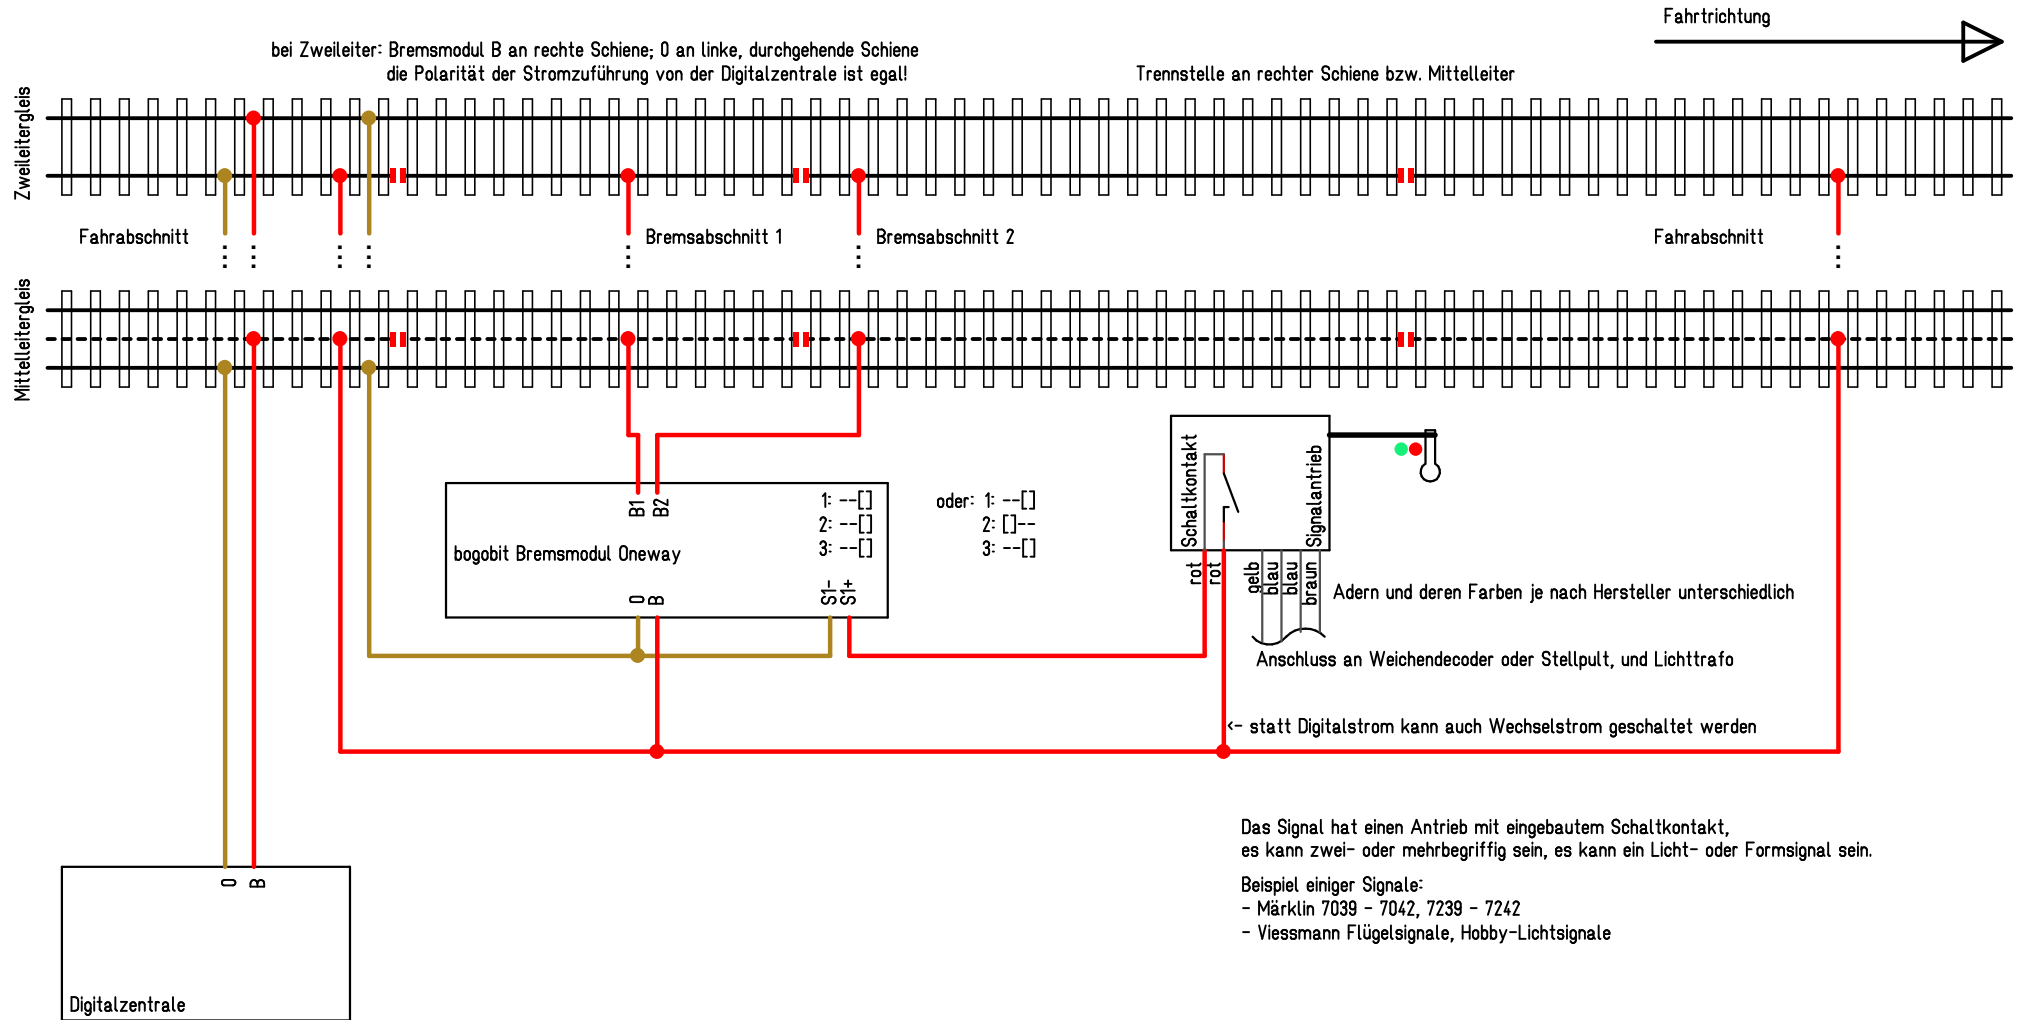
Fahrtrichtung

bei Zweileiter: Bremsmodul B an rechte Schiene; 0 an linke, durchgehende Schiene
die Polarität der Stromzuführung von der Digitalzentrale ist egal!

Trennstelle an rechter Schiene bzw. Mittelleiter

Zweileitergleis

Fahrabschnitt

Bremsabschnitt 1

Bremsabschnitt 2

Fahrabschnitt

Mittelleitergleis

B1 B2

1: --[]
2: --[]
3: --[]

bogobit Bremsmodul Oneway

0 B

S1- S1+

oder: 1: --[]
2: []--
3: --[]

Schaltkontakt

Signalantrieb

rot rot

gelb blau blau braun

Adern und deren Farben je nach Hersteller unterschiedlich

Anschluss an Weichendecoder oder Stellpult, und Lichttrafo

<- statt Digitalstrom kann auch Wechselstrom geschaltet werden

0 B

Digitalzentrale

Das Signal hat einen Antrieb mit eingebautem Schaltkontakt,
es kann zwei- oder mehrbegriffig sein, es kann ein Licht- oder Formsignal sein.

Beispiel einiger Signale:
- Märklin 7039 - 7042, 7239 - 7242
- Viessmann Flügelsignale, Hobby-Lichtsignale